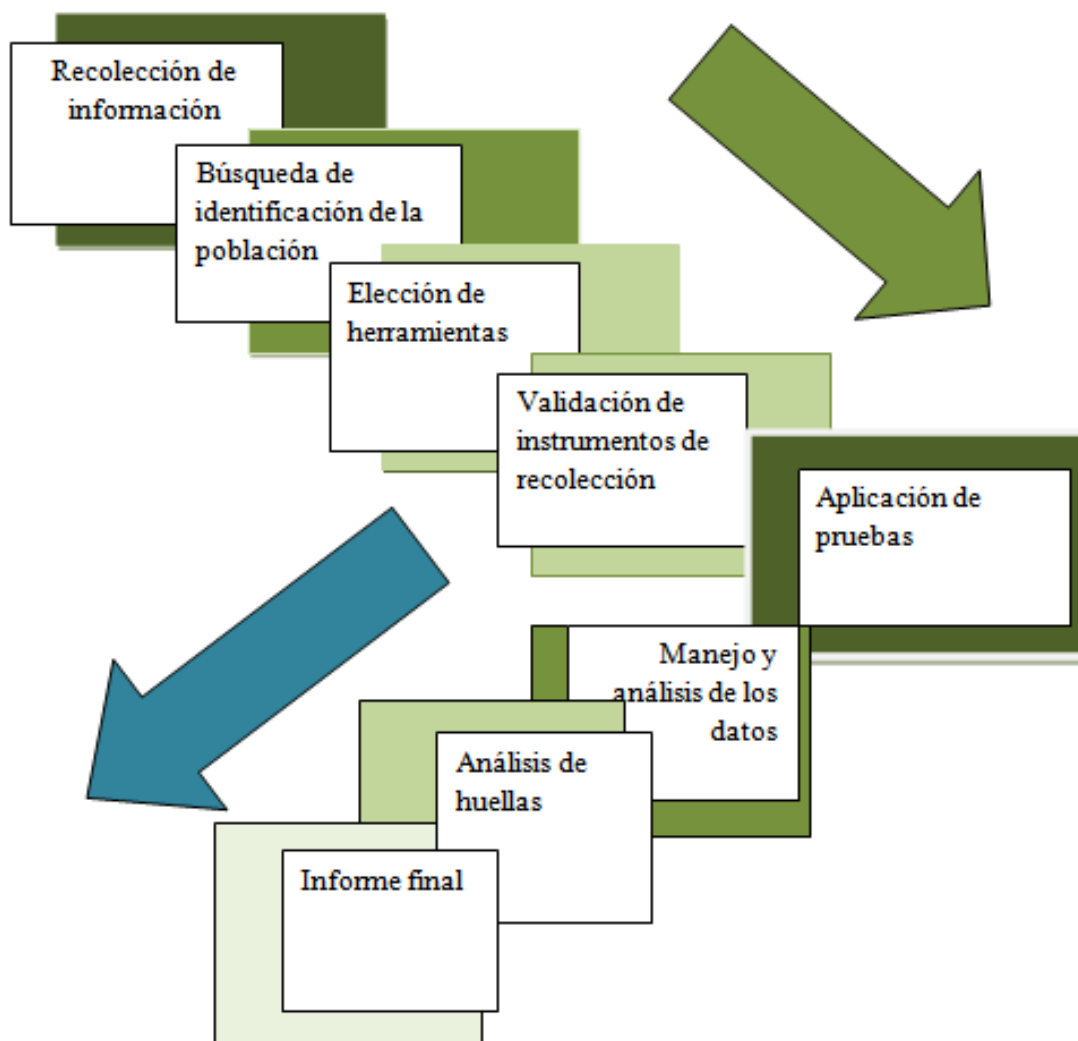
Recolección de información

Búsqueda de identificación de la población

Elección de herramientas

Validación de instrumentos de recolección

Aplicación de pruebas

Manejo y análisis de los datos

Análisis de huellas

Informe final